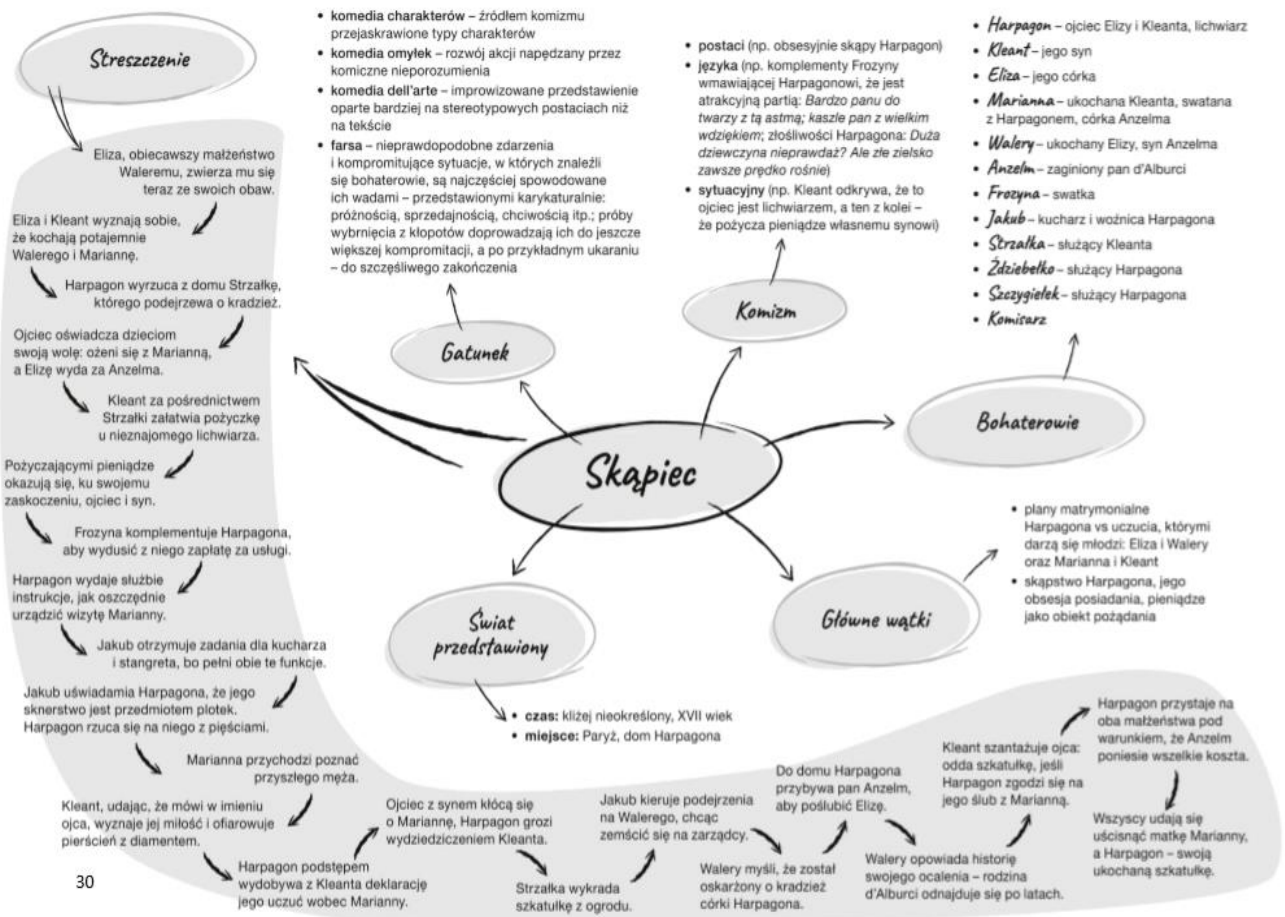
Streszczenie

Eliza, obiecawszy małżeństwo Waleremu, zwierza mu się teraz ze swoich obaw.

Eliza i Kleant wyznają sobie, że kochają potajemnie Walerego i Mariannę.

Harpagon wyrzuca z domu Strzałkę, którego podejrzewa o kradzież.

Ojciec oświadcza dzieciom swoją wolę: ożeni się z Marianną, a Elizę wyda za Anzelma.

Kleant za pośrednictwem Strzałki załatwia pożyczkę u nieznajomego lichwiarza.

Pożyczającymi pieniądze okazują się, ku swojemu zaskoczeniu, ojciec i syn.

Frozyna komplementuje Harpagona, aby wydusić z niego zapłatę za usługi.

Harpagon wydaje służbie instrukcje, jak oszczędnie urządzić wizytę Marianny.

Jakub otrzymuje zadania dla kucharza i stangreta, bo pełni obie te funkcje.

Jakub uświadamia Harpagona, że jego sknerstwo jest przedmiotem plotek. Harpagon rzuca się na niego z pięściami.

Marianna przychodzi poznać przyszłego męża.

Kleant, udając, że mówi w imieniu ojca, wyznaje jej miłość i ofiarowuje pierścień z diamentem.

Harpagon podstępem wydobywa z Kleanta deklarację jego uczuć wobec Marianny.

Ojciec z synem kłócą się o Mariannę, Harpagon grozi wydziedziczeniem Kleanta.

Strzałka wykrada szkatułkę z ogrodu.

Jakub kieruje podejrzenia na Walerego, chcąc zemścić się na zarządcy.

Walery myśli, że został oskarżony o kradzież córki Harpagona.

Do domu Harpagona przybywa pan Anzelm, aby poślubić Elizę.

Walery opowiada historię swojego ocalenia – rodzina d'Alburci odnajduje się po latach.

Kleant szantażuje ojca: odda szkatułkę, jeśli Harpagon zgodzi się na jego ślub z Marianną.

Harpagon przystaje na oba małżeństwa pod warunkiem, że Anzelm poniesie wszelkie koszta.

Wszyscy udają się uścisnąć matkę Marianny, a Harpagon – swoją ukochaną szkatułkę.

30

Gatunek

• komedia charakterów – źródłem komizmu przejaskrawione typy charakterów
• komedia omyłek – rozwój akcji napędzany przez komiczne nieporozumienia
• komedia dell'arte – improwizowane przedstawienie oparte bardziej na stereotypowych postaciach niż na tekście
• farsa – nieprawdopodobne zdarzenia i kompromitujące sytuacje, w których znaleźli się bohaterowie, są najczęściej spowodowane ich wadami – przedstawionymi karykaturalnie: próżnością, sprzedajnością, chciwością itp.; próby wybrnięcia z kłopotów doprowadzają ich do jeszcze większej kompromitacji, a po przykładnym ukaraniu – do szczęśliwego zakończenia

Komizm

• postaci (np. obsesyjnie skąpy Harpagon)
• języka (np. komplementy Frozyny wmawiającej Harpagonowi, że jest atrakcyjną partią: Bardzo panu do twarzy z tą astmą; kaszle pan z wielkim wdziękiem; złośliwości Harpagona: Duża dziewczyna nieprawdaż? Ale złe zielsko zawsze prędko rośnie)
• sytuacyjny (np. Kleant odkrywa, że to ojciec jest lichwiarzem, a ten z kolei – że pożycza pieniądze własnemu synowi)

Bohaterowie

• Harpagon – ojciec Elizy i Kleanta, lichwiarz
• Kleant – jego syn
• Eliza – jego córka
• Marianna – ukochana Kleanta, swatana z Harpagonem, córka Anzelma
• Walery – ukochany Elizy, syn Anzelma
• Anzelm – zaginiony pan d'Alburci
• Frozyna – swatka
• Jakub – kucharz i woźnica Harpagona
• Strzałka – służący Kleanta
• Ździebełko – służący Harpagona
• Szczygiełek – służący Harpagona
• Komisarz

Skąpiec

Główne wątki

• plany matrymonialne Harpagona vs uczucia, którymi darzą się młodzi: Eliza i Walery oraz Marianna i Kleant
• skąpstwo Harpagona, jego obsesja posiadania, pieniądze jako obiekt pożądania

Świat przedstawiony

• czas: kliżej nieokreślony, XVII wiek
• miejsce: Paryż, dom Harpagona